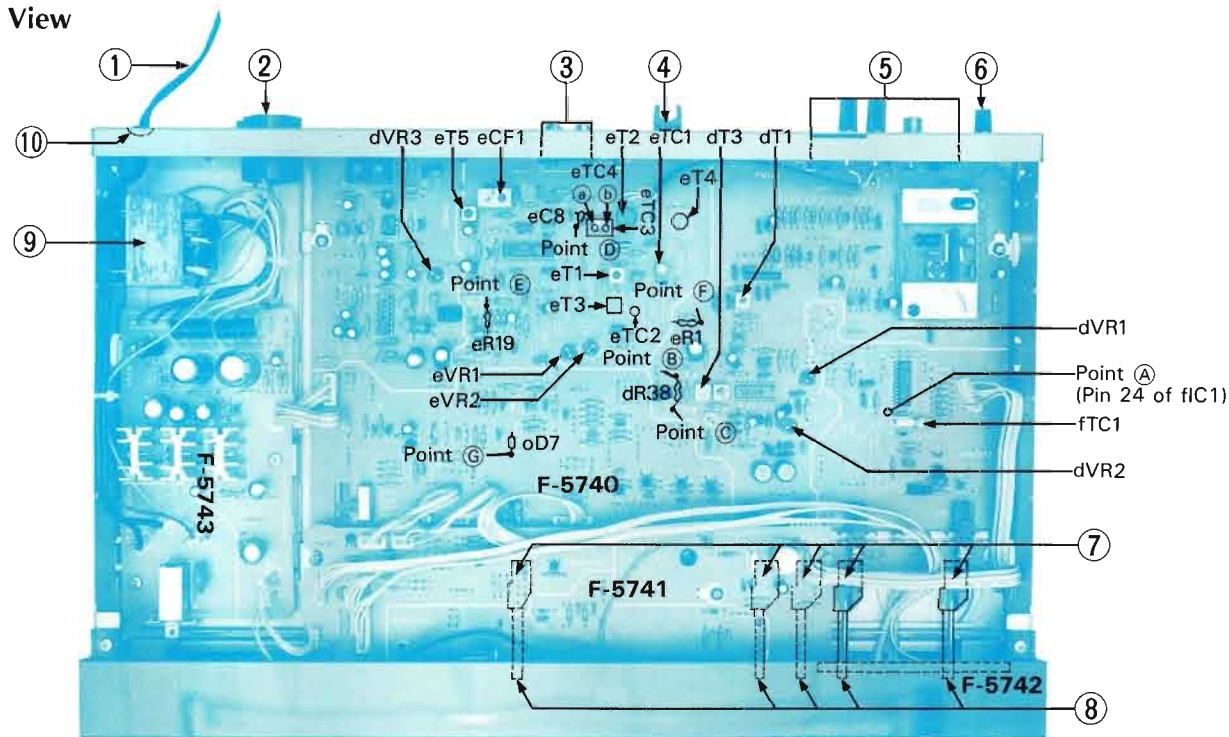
View

①
②
③
④
⑤
⑥
⑩
⑨

dVR3 eT5 eCF1 eT2 eTC1 dT3 dT1
eTC4
ⓐ ⓑ eTC3
eT4
eC8
Point Ⓓ
eT1
Point Ⓔ
Point Ⓕ
eT3
eR19
eTC2 eR1
Point Ⓑ
eVR1
eVR2
dR38
Point Ⓒ
Point Ⓖ oD7
dVR1
Point Ⓐ
(Pin 24 of fIC1)
fTC1
dVR2
F-5743
F-5740
F-5741
F-5742
⑦
⑧